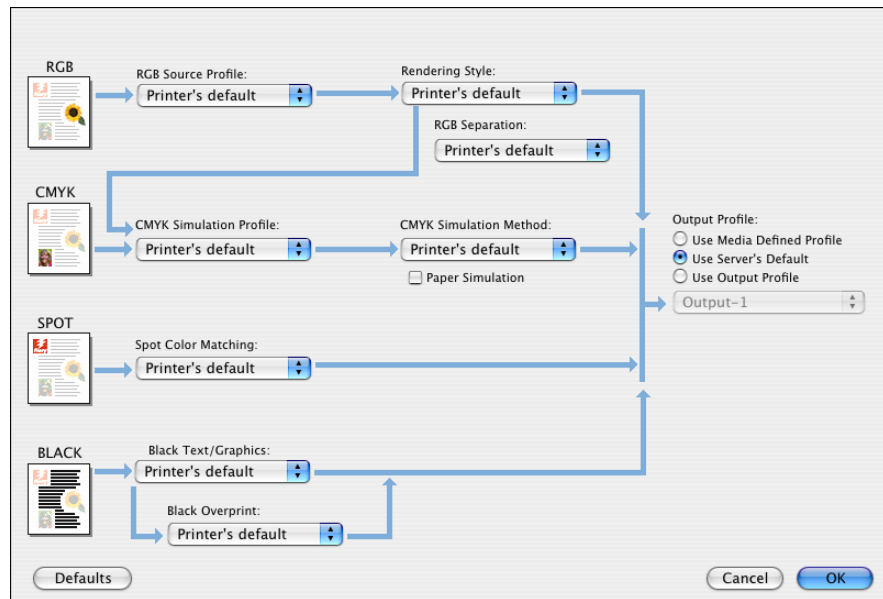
RGB

RGB Source Profile:
Printer's default

Rendering Style:
Printer's default

RGB Separation:
Printer's default

CMYK

CMYK Simulation Profile:
Printer's default

CMYK Simulation Method:
Printer's default

Paper Simulation

Output Profile:
Use Media Defined Profile
Use Server's Default
Use Output Profile
Output-1

SPOT

Spot Color Matching:
Printer's default

BLACK

Black Text/Graphics:
Printer's default

Black Overprint:
Printer's default

Defaults

Cancel
OK